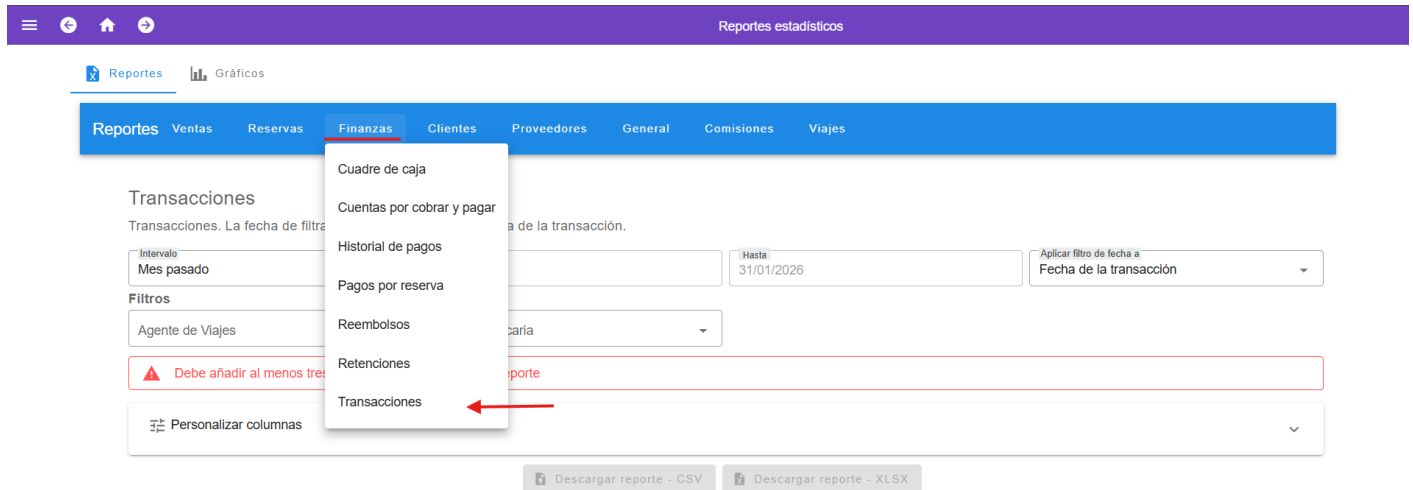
Reportes estadísticos

Reportes Gráficos

Reportes Ventas Reservas Finanzas Clientes Proveedores General Comisiones Viajes

Cuadre de caja
Cuentas por cobrar y pagar
Historial de pagos
Pagos por reserva
Reembolsos
Retenciones
Transacciones

Transacciones

Transacciones. La fecha de filtra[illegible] a de la transacción.

Intervalo
Mes pasado

Hasta
31/01/2026

Aplicar filtro de fecha a
Fecha de la transacción

Filtros

Agente de Viajes

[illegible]caria

Debe añadir al menos tres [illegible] reporte

Personalizar columnas

Descargar reporte - CSV Descargar reporte - XLSX